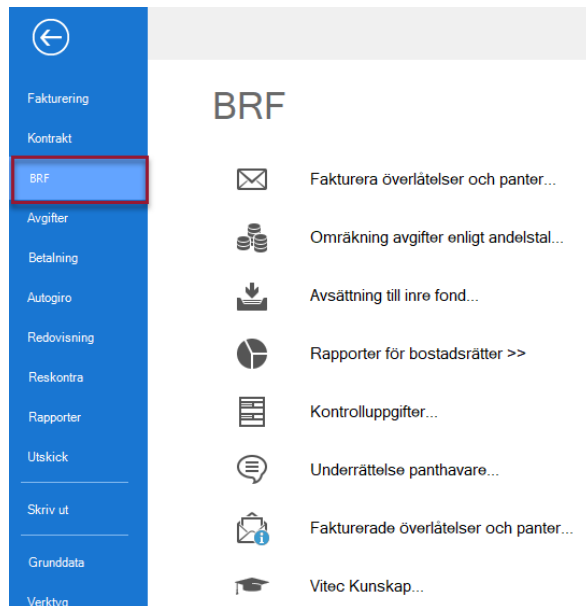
Fakturering
Kontrakt
BRF
Avgifter
Betalning
Autogiro
Redovisning
Reskontra
Rapporter
Utskick
Skriv ut
Grunddata
Verktyg

BRF

Fakturera överlåtelser och panter...
Omräkning avgifter enligt andelstal...
Avsättning till inre fond...
Rapporter för bostadsrätter >>
Kontrolluppgifter...
Underrättelse panthavare...
Fakturerade överlåtelser och panter...
Vitec Kunskap...